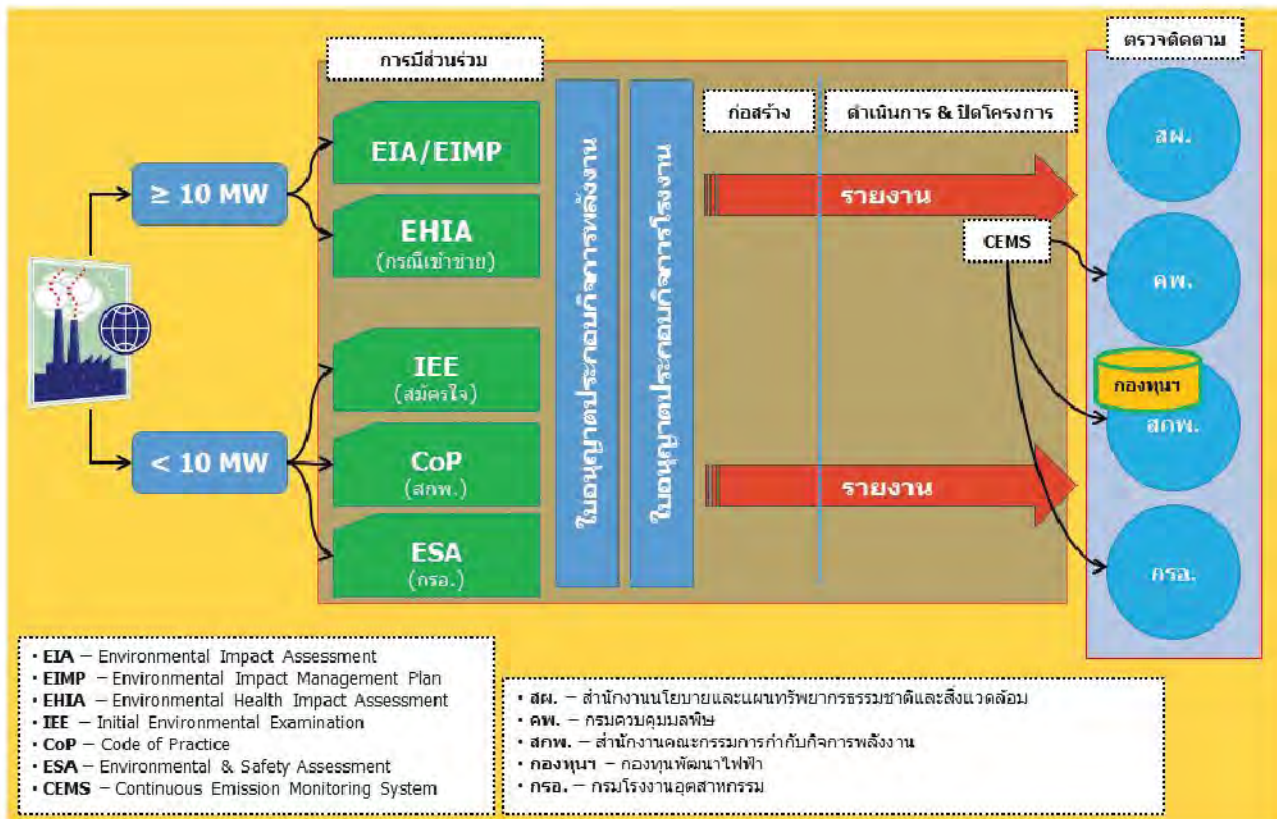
การมีส่วนร่วม

ตรวจติดตาม

$\geq$ 10 MW

EIA/EIMP

EHIA
(กรณีเข้าข่าย)

< 10 MW

IEE
(สมัครใจ)

CoP
(สกพ.)

ESA
(กรอ.)

ใบอนุญาตประกอบกิจการพลังงาน

ใบอนุญาตประกอบกิจการโรงงาน

ก่อสร้าง

ดำเนินการ & ปิดโครงการ

รายงาน

CEMS

รายงาน

สผ.

คพ.

กองทุนฯ

สกพ.

กรอ.

• EIA – Environmental Impact Assessment
• EIMP – Environmental Impact Management Plan
• EHIA – Environmental Health Impact Assessment
• IEE – Initial Environmental Examination
• CoP – Code of Practice
• ESA – Environmental & Safety Assessment
• CEMS – Continuous Emission Monitoring System

• สผ. – สำนักงานนโยบายและแผนทรัพยากรธรรมชาติและสิ่งแวดล้อม
• คพ. – กรมควบคุมมลพิษ
• สกพ. – สำนักงานคณะกรรมการกำกับกิจการพลังงาน
• กองทุนฯ – กองทุนพัฒนาไฟฟ้า
• กรอ. – กรมโรงงานอุตสาหกรรม